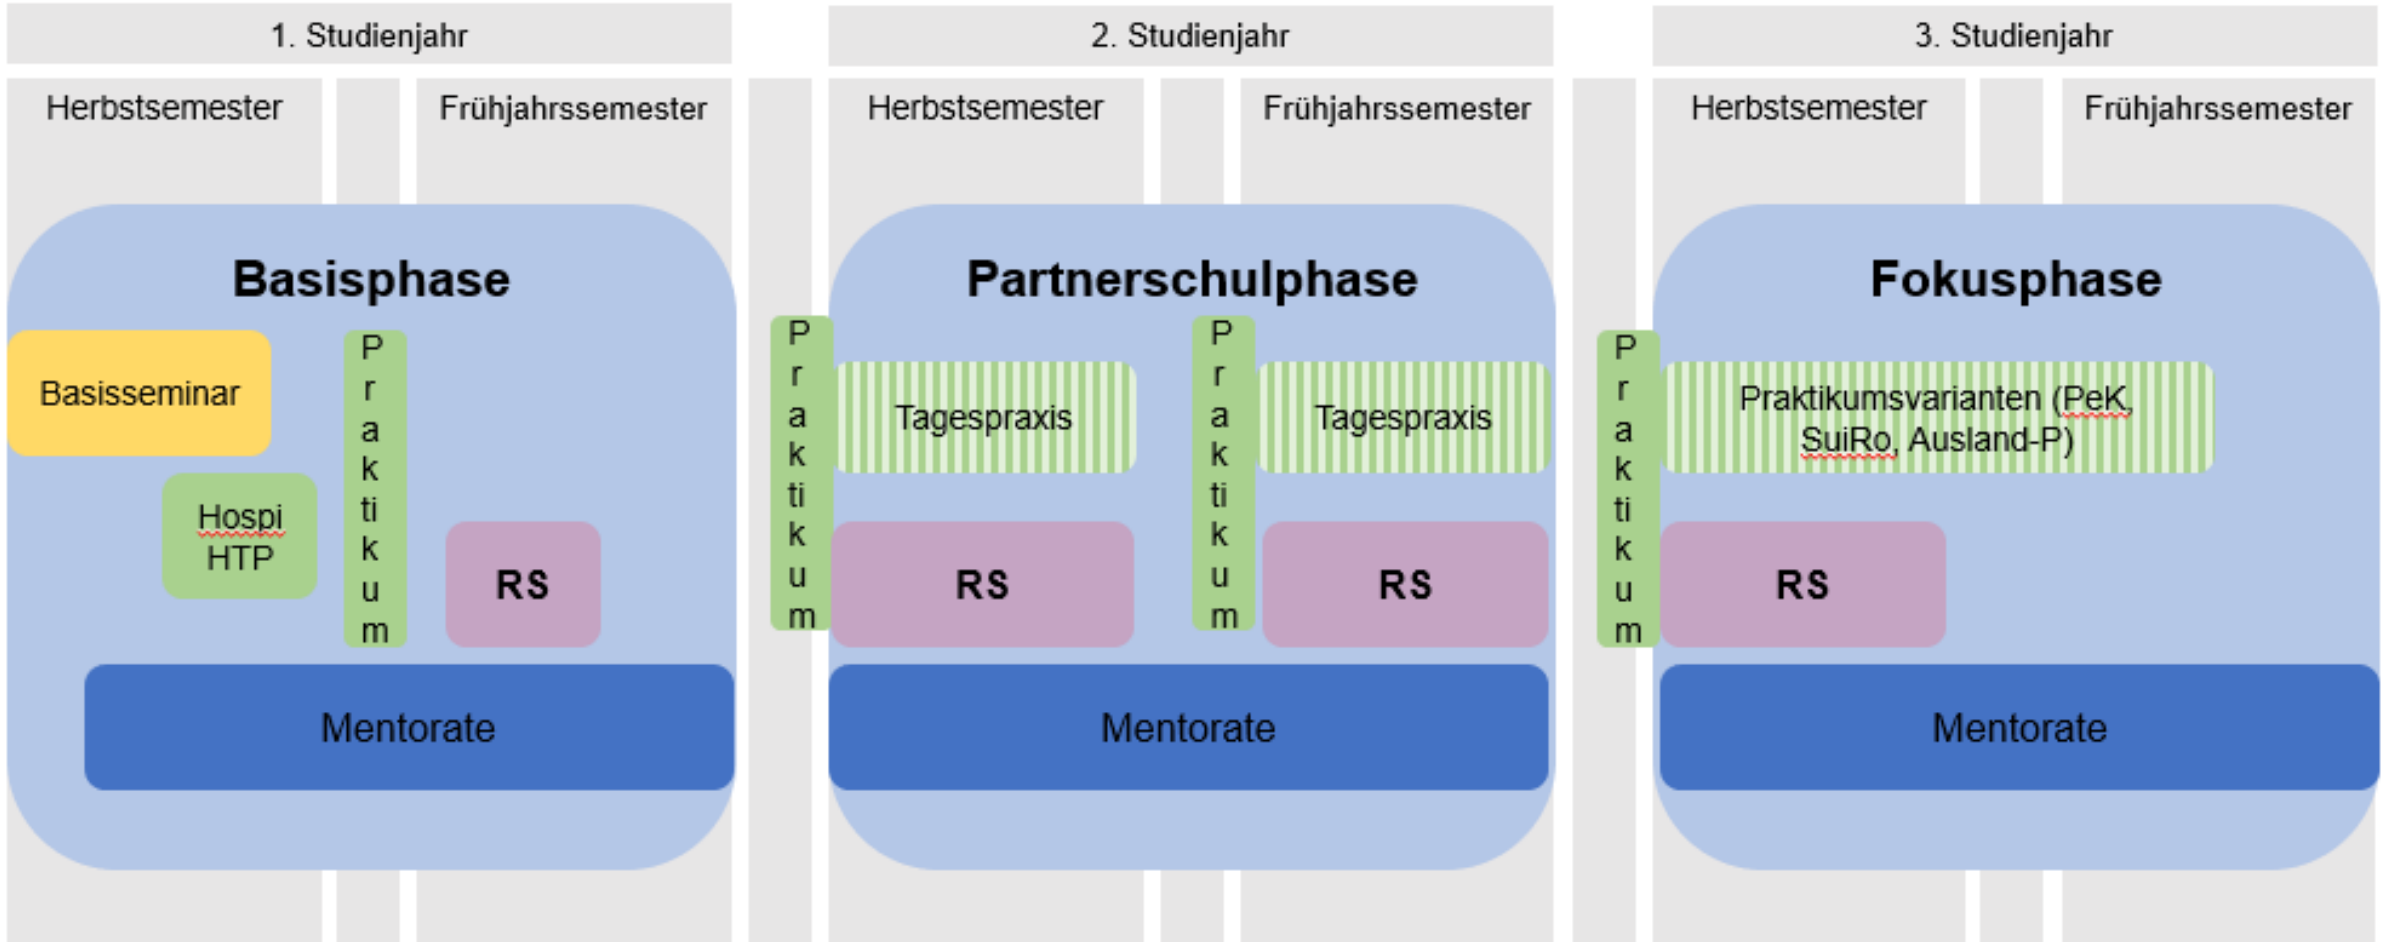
1. Studienjahr

Herbstsemester

Frühjahrssemester

Basisphase

Basisseminar

Hospi HTP

Praktikum

RS

Mentorate

2. Studienjahr

Herbstsemester

Frühjahrssemester

Praktikum

Partnerschulphase

Tagespraxis

Praktikum

Tagespraxis

RS

RS

Mentorate

3. Studienjahr

Herbstsemester

Frühjahrssemester

Praktikum

Fokusphase

Praktikumsvarianten (PeK, SuiRo, Ausland-P)

RS

Mentorate